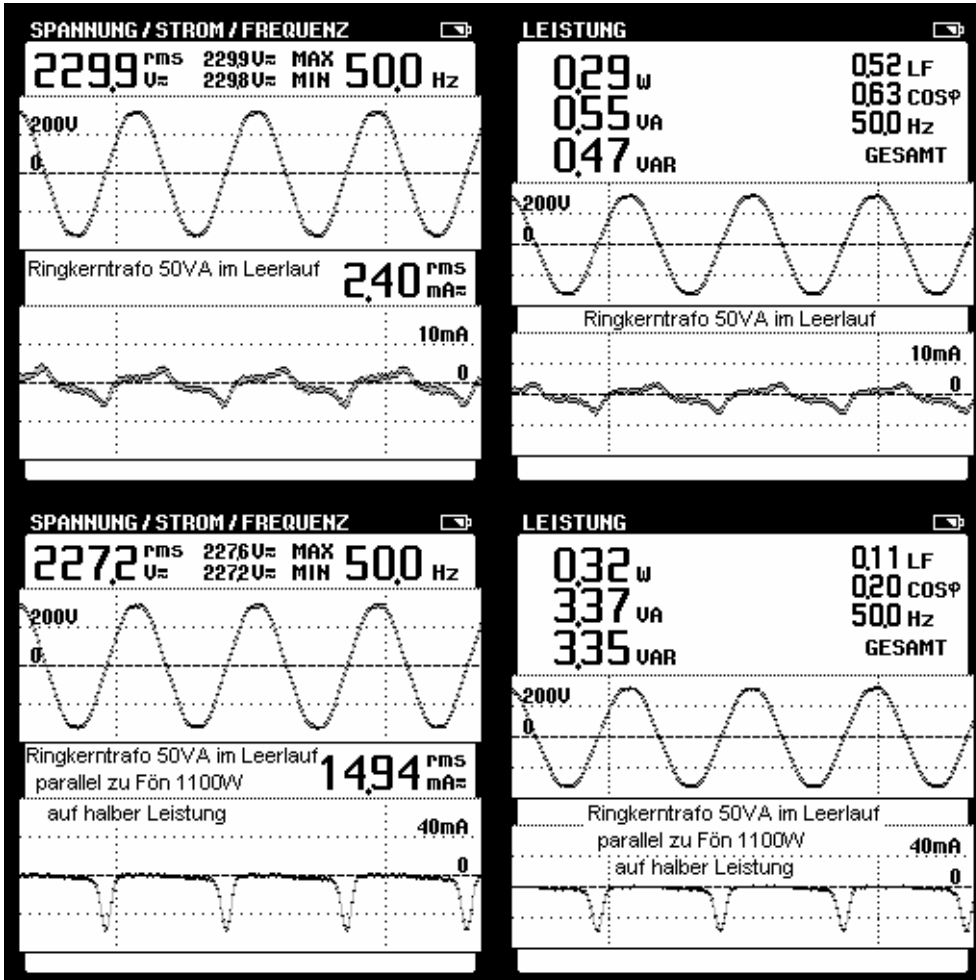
SPANNUNG / STROM / FREQUENZ

229,9 rms V≂ 229,9 V≂ MAX 229,8 V≂ MIN 50,0 Hz

200V

0

Ringkerntrafo 50VA im Leerlauf 2,40 rms mA≂

10mA

0

LEISTUNG

0,29 W
0,55 VA
0,47 VAR

0,52 LF
0,63 COSφ
50,0 Hz
GESAMT

200V

0

Ringkerntrafo 50VA im Leerlauf

10mA

0

SPANNUNG / STROM / FREQUENZ

227,2 rms V≂ 227,6 V≂ MAX 227,2 V≂ MIN 50,0 Hz

200V

0

Ringkerntrafo 50VA im Leerlauf parallel zu Fön 1100W 14,94 rms mA≂

auf halber Leistung

40mA

0

LEISTUNG

0,32 W
3,37 VA
3,35 VAR

0,11 LF
0,20 COSφ
50,0 Hz
GESAMT

200V

0

Ringkerntrafo 50VA im Leerlauf
parallel zu Fön 1100W
auf halber Leistung

40mA

0